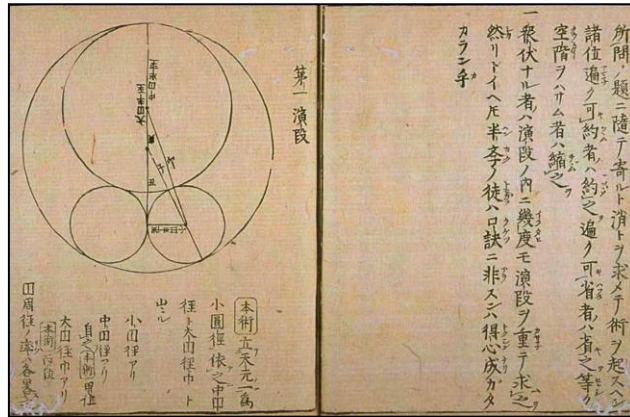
所問ノ題ニ随テ寄ルト消トヲ求メテ術ヲ起スベシ
諸位遍ク可約者ハ約之遍ク可省者ハ省之等
空階ヲハリム者ハ縮之

一 叛伏ナル者ハ演段ノ内ニ幾度モ演段ヲ重テ求之
然リトイヘモ半至ノ徒ハ口訣ニ非スハ得心成カタ
カランチ

第一演段

本術 立天元一為
小圓徑依之中
徑ト大圓徑中
出シ
小圓徑アリ
中圓徑アリ
大圓徑中アリ
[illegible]
圓周徑ノ率
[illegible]